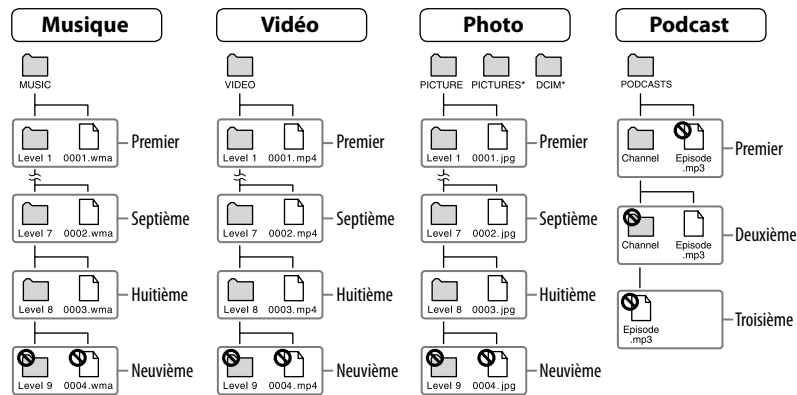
Musique

MUSIC

Level 1 0001.wma Premier

Level 7 0002.wma Septième

Level 8 0003.wma Huitième

Level 9 0004.wma Neuvième

Vidéo

VIDEO

Level 1 0001.mp4 Premier

Level 7 0002.mp4 Septième

Level 8 0003.mp4 Huitième

Level 9 0004.mp4 Neuvième

Photo

PICTURE PICTURES* DCIM*

Level 1 0001.jpg Premier

Level 7 0002.jpg Septième

Level 8 0003.jpg Huitième

Level 9 0004.jpg Neuvième

Podcast

PODCASTS

Channel Episode .mp3 Premier

Channel Episode .mp3 Deuxième

Episode .mp3 Troisième